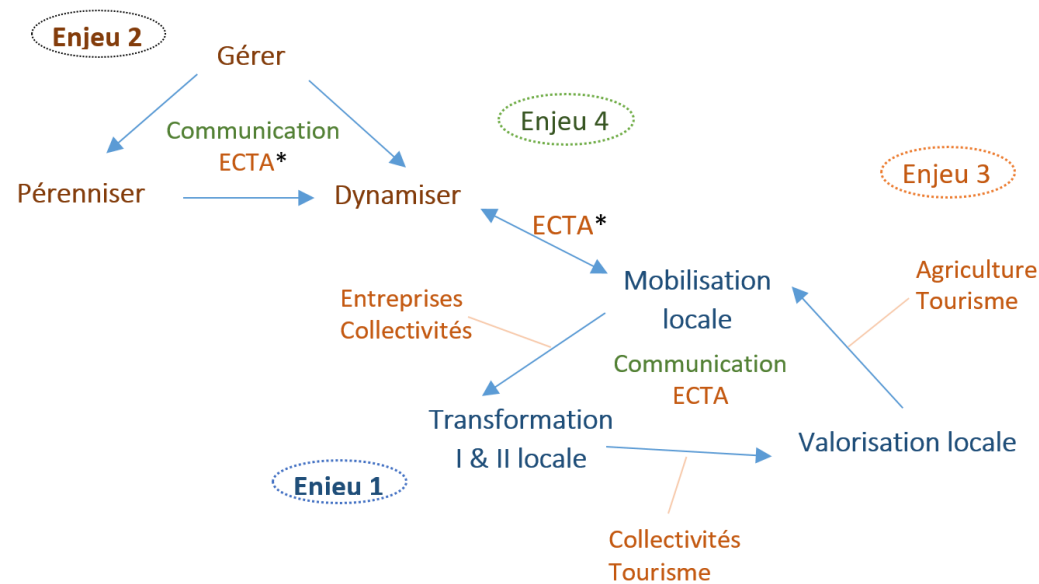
Enjeu 2

Gérer

Communication
ECTA*

Pérenniser

Dynamiser

Enjeu 4

Enjeu 3

ECTA*

Mobilisation locale

Agriculture
Tourisme

Entreprises
Collectivités

Communication
ECTA

Transformation I & II locale

Valorisation locale

Enjeu 1

Collectivités
Tourisme